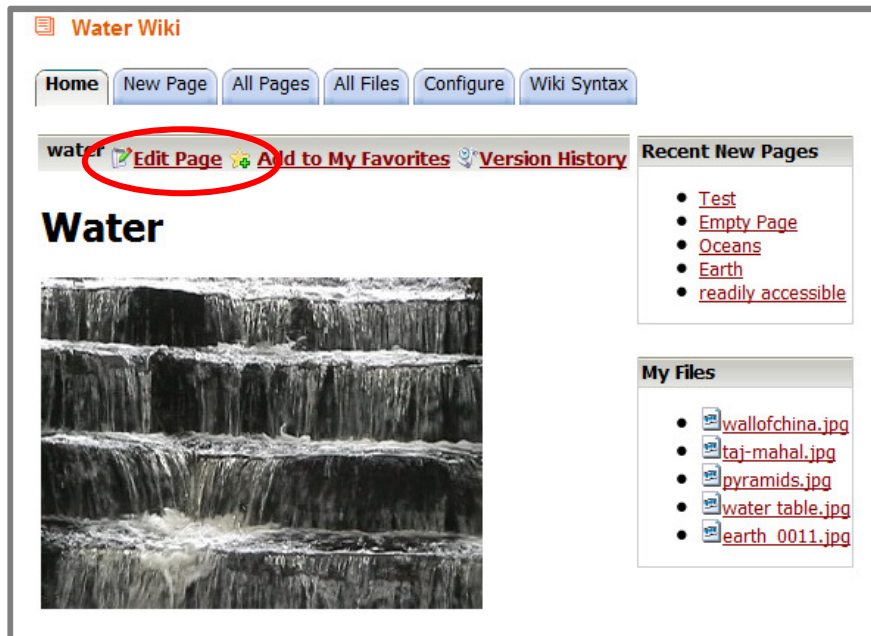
Water Wiki

Home | New Page | All Pages | All Files | Configure | Wiki Syntax

water Edit Page Add to My Favorites Version History

Water

Recent New Pages

- Test
- Empty Page
- Oceans
- Earth
- readily accessible

My Files

- wallofchina.jpg
- taj-mahal.jpg
- pyramids.jpg
- water table.jpg
- earth_0011.jpg